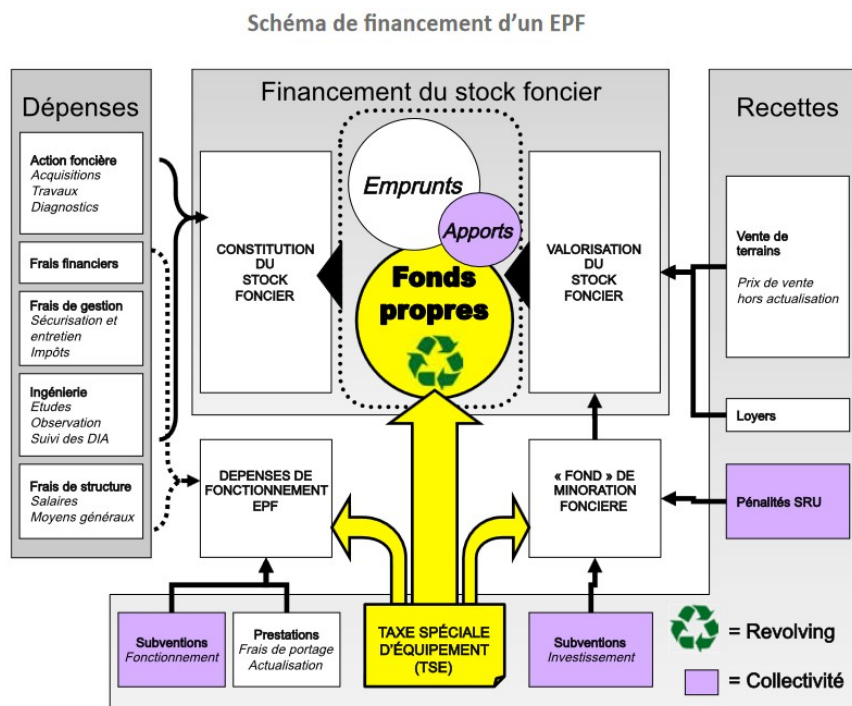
Schéma de financement d'un EPF

Dépenses

Action foncière
Acquisitions
Travaux
Diagnostics

Frais financiers

Frais de gestion
Sécurisation et entretien
Impôts

Ingénierie
Etudes
Observation
Suivi des DIA

Frais de structure
Salaires
Moyens généraux

Financement du stock foncier

CONSTITUTION DU STOCK FONCIER

Emprunts

Apports

Fonds propres

VALORISATION DU STOCK FONCIER

Recettes

Vente de terrains
Prix de vente hors actualisation

Loyers

DEPENSES DE FONCTIONNEMENT EPF

« FOND » DE MINORATION FONCIERE

Pénalités SRU

Subventions
Fonctionnement

Prestations
Frais de portage
Actualisation

TAXE SPÉCIALE D'ÉQUIPEMENT (TSE)

Subventions
Investissement

= Revolving

= Collectivité